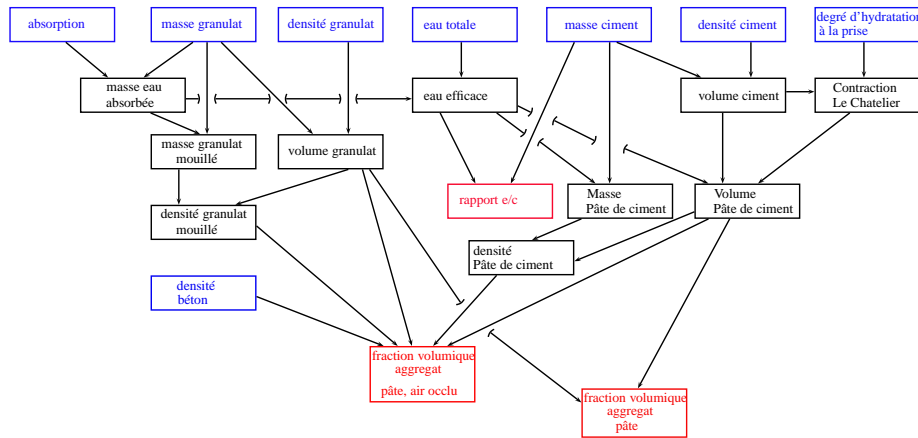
absorption

masse granulat

densité granulat

eau totale

masse ciment

densité ciment

degré d'hydratation à la prise

masse eau absorbée

eau efficace

volume ciment

Contraction Le Chatelier

masse granulat mouillé

volume granulat

rapport e/c

Masse Pâte de ciment

Volume Pâte de ciment

densité granulat mouillé

densité Pâte de ciment

densité béton

fraction volumique aggregat

pâte, air occlu

fraction volumique aggregat pâte